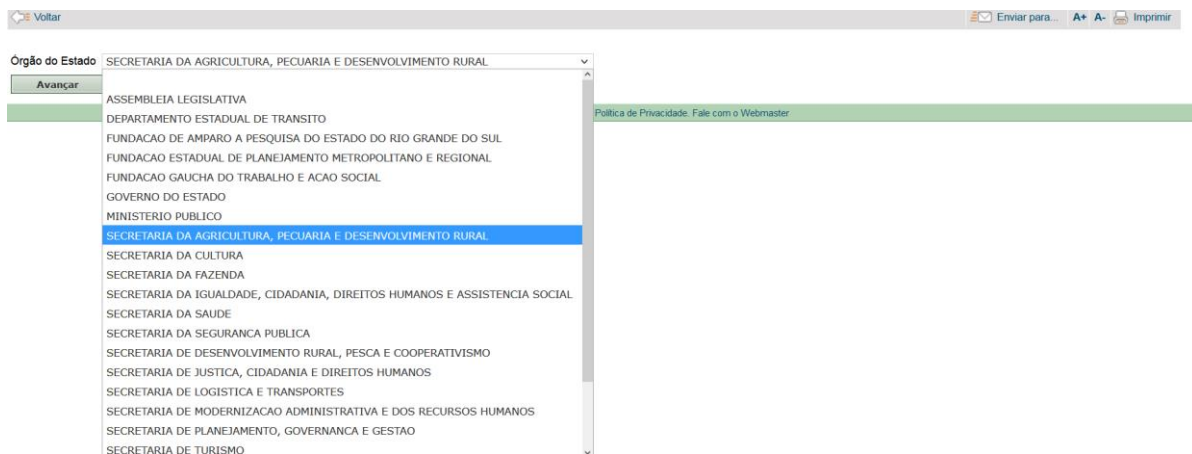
Voltar

Enviar para... A+ A- Imprimir

Órgão do Estado SECRETARIA DA AGRICULTURA, PECUARIA E DESENVOLVIMENTO RURAL

Avançar

ASSEMBLEIA LEGISLATIVA
DEPARTAMENTO ESTADUAL DE TRANSITO
FUNDACAO DE AMPARO A PESQUISA DO ESTADO DO RIO GRANDE DO SUL
FUNDACAO ESTADUAL DE PLANEJAMENTO METROPOLITANO E REGIONAL
FUNDACAO GAUCHA DO TRABALHO E ACAO SOCIAL
GOVERNO DO ESTADO
MINISTERIO PUBLICO
SECRETARIA DA AGRICULTURA, PECUARIA E DESENVOLVIMENTO RURAL
SECRETARIA DA CULTURA
SECRETARIA DA FAZENDA
SECRETARIA DA IGUALDADE, CIDADANIA, DIREITOS HUMANOS E ASSISTENCIA SOCIAL
SECRETARIA DA SAUDE
SECRETARIA DA SEGURANCA PUBLICA
SECRETARIA DE DESENVOLVIMENTO RURAL, PESCA E COOPERATIVISMO
SECRETARIA DE JUSTICA, CIDADANIA E DIREITOS HUMANOS
SECRETARIA DE LOGISTICA E TRANSPORTES
SECRETARIA DE MODERNIZACAO ADMINISTRATIVA E DOS RECURSOS HUMANOS
SECRETARIA DE PLANEJAMENTO, GOVERNANCA E GESTAO
SECRETARIA DE TURISMO

Política de Privacidade. Fale com o Webmaster